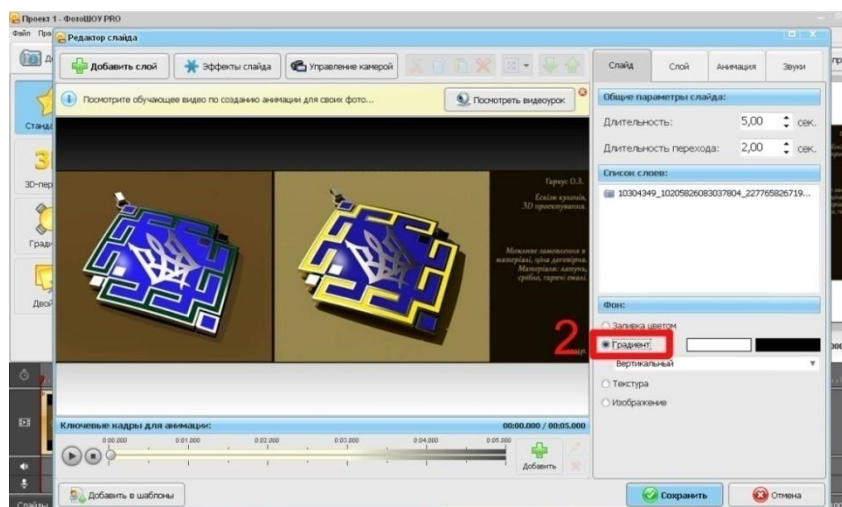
Проект 1 - ФотоШОУ PRO
Файл Пра
Редактор слайда
Добавить слой
Эффекты слайда
Управление камерой
Слайд
Слой
Анимация
Звуки
Посмотрите обучающее видео по созданию анимации для своих фото...
Посмотреть видеоурок
Станд
3D-пер
Град
Двой
Гаркус О.З.
Ескізи кулонів,
3D проектування.
Можливе замовлення в матеріалі, ціна договірна. Матеріали: латунь, срібло, гарячі емалі.
2
Общие параметры слайда:
Длительность:
5,00
сек.
Длительность перехода:
2,00
сек.
Список слоев:
10304349_10205826083037804_227765826719...
Фон:
Заливка цветом
Градиент
Вертикальный
Текстура
Изображение
Ключевые кадры для анимации:
00:00.000 / 00:05.000
0:00.000
0:01.000
0:02.000
0:03.000
0:04.000
0:05.000
Добавить
Добавить в шаблоны
Сохранить
Отмена
Слайды